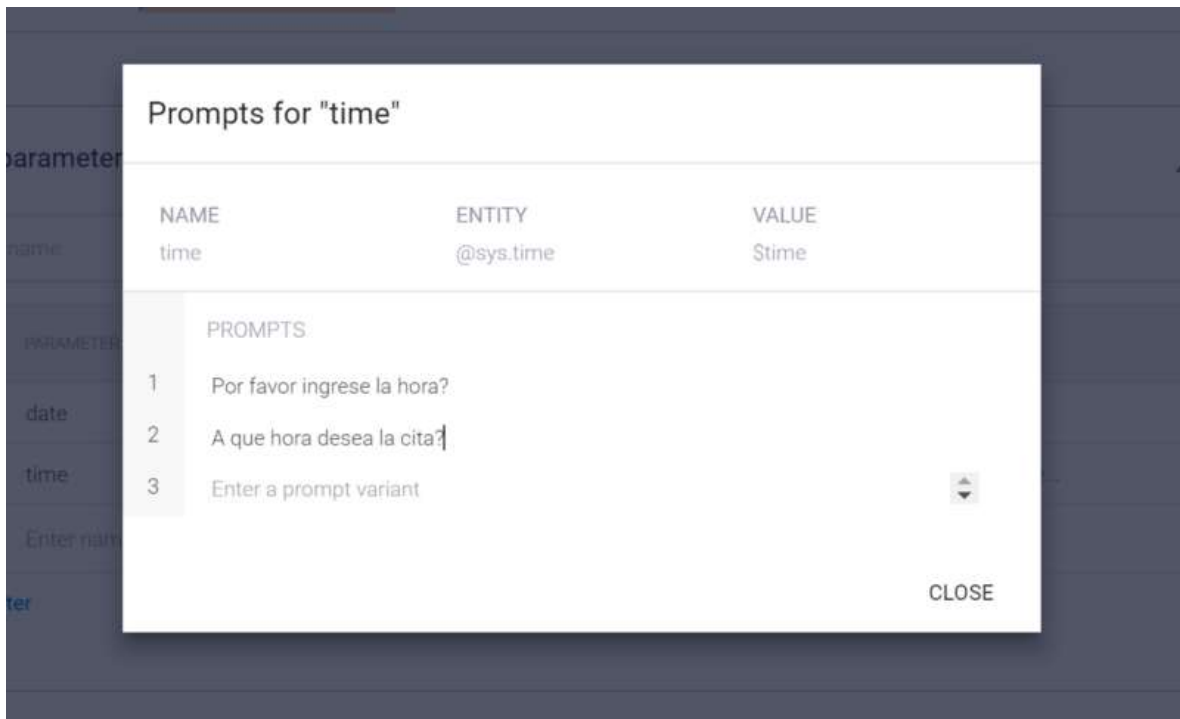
parameter

name

PARAMETER

date

time

Enter nam

ter

Prompts for "time"

| NAME | ENTITY | VALUE |
|---|---|---|
| time | @sys.time | $time |

PROMPTS

1 Por favor ingrese la hora?

2 A que hora desea la cita?

3 Enter a prompt variant

CLOSE